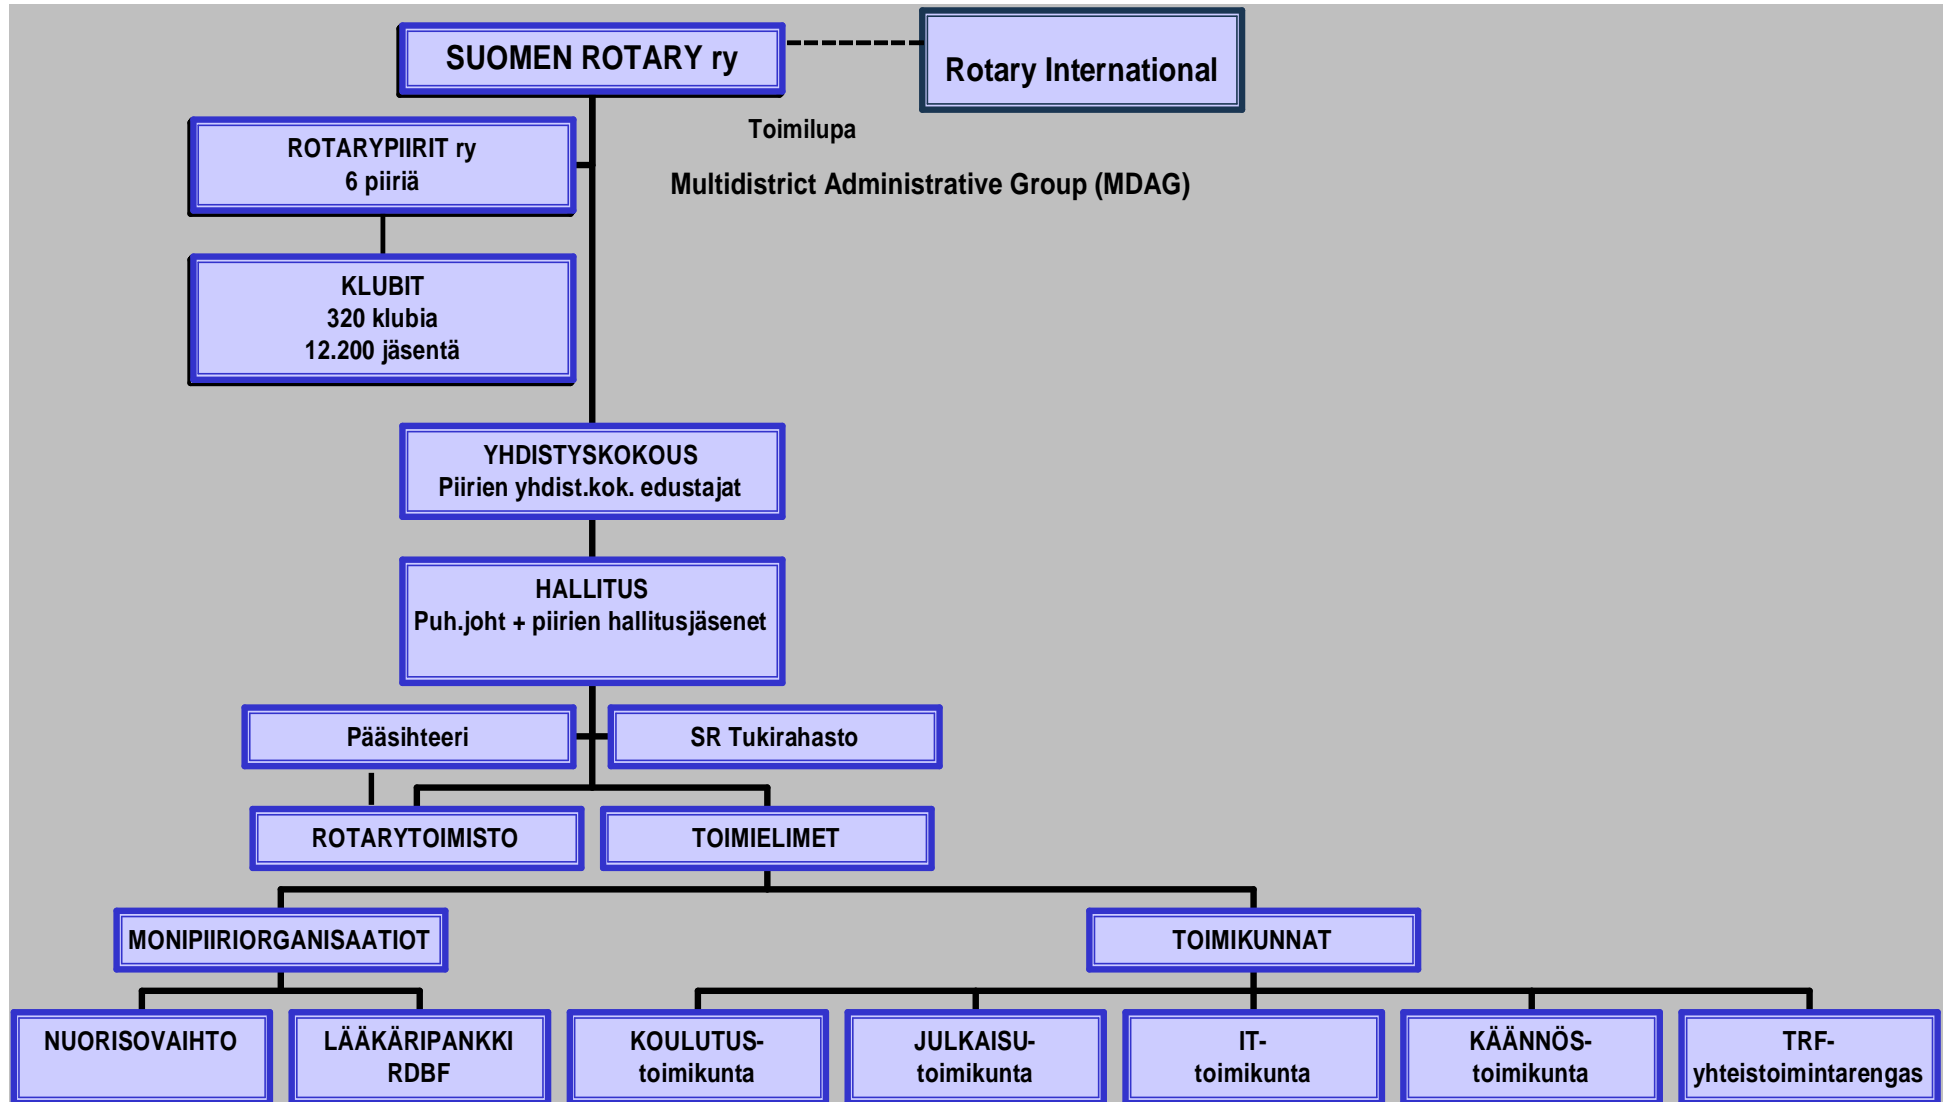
SUOMEN ROTARY ry

Rotary International

Toimilupa

Multidistrict Administrative Group (MDAG)

ROTARYPIIRIT ry
6 piiriä

KLUBIT
320 klubia
12.200 jäsentä

YHDISTYSKOKOUS
Piirien yhdist.kok. edustajat

HALLITUS
Puh.joht + piirien hallitusjäsenet

Pääsihteeri

SR Tukirahasto

ROTARYTOIMISTO

TOIMIELIMET

MONIPIIRIORGANISAATIOT

TOIMIKUNNAT

NUORISOVAIHTO

LÄÄKÄRIPANKKI
RDBF

KOULUTUS-
toimikunta

JULKAISU-
toimikunta

IT-
toimikunta

KÄÄNNÖS-
toimikunta

TRF-
yhteistoimintarengas